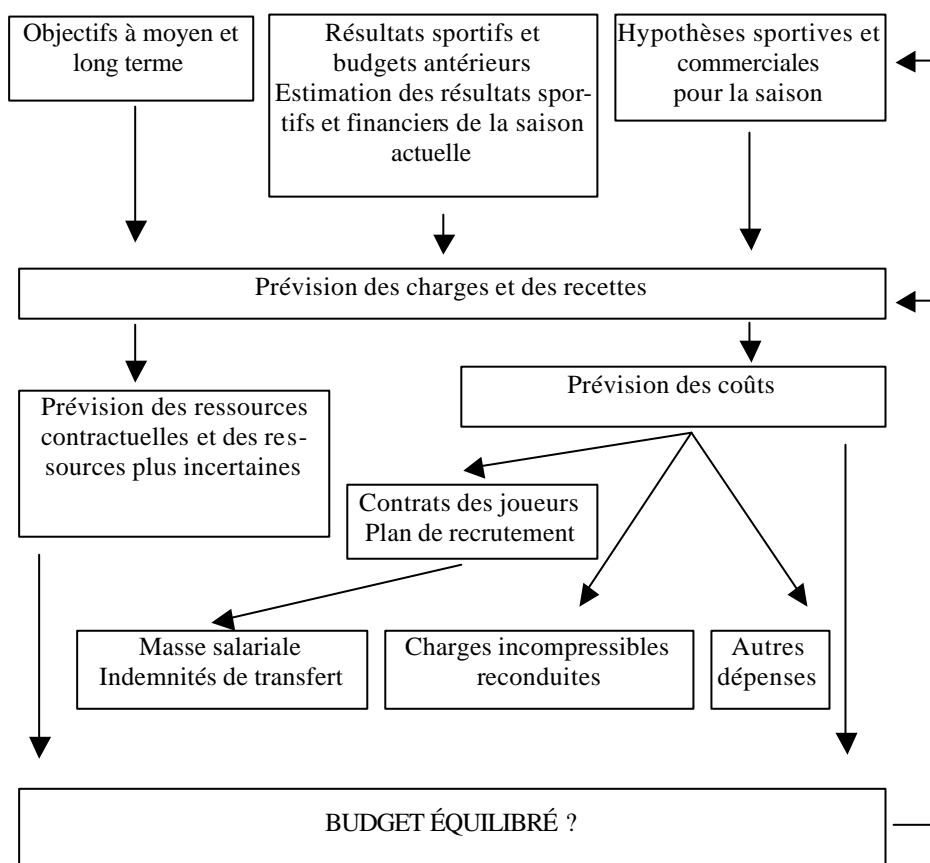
Objectifs à moyen et long terme

Résultats sportifs et budgets antérieurs
Estimation des résultats sportifs et financiers de la saison actuelle

Hypothèses sportives et commerciales pour la saison

Prévision des charges et des recettes

Prévision des ressources contractuelles et des ressources plus incertaines

Prévision des coûts

Contrats des joueurs
Plan de recrutement

Masse salariale
Indemnités de transfert

Charges incompressibles reconduites

Autres dépenses

BUDGET ÉQUILIBRÉ ?